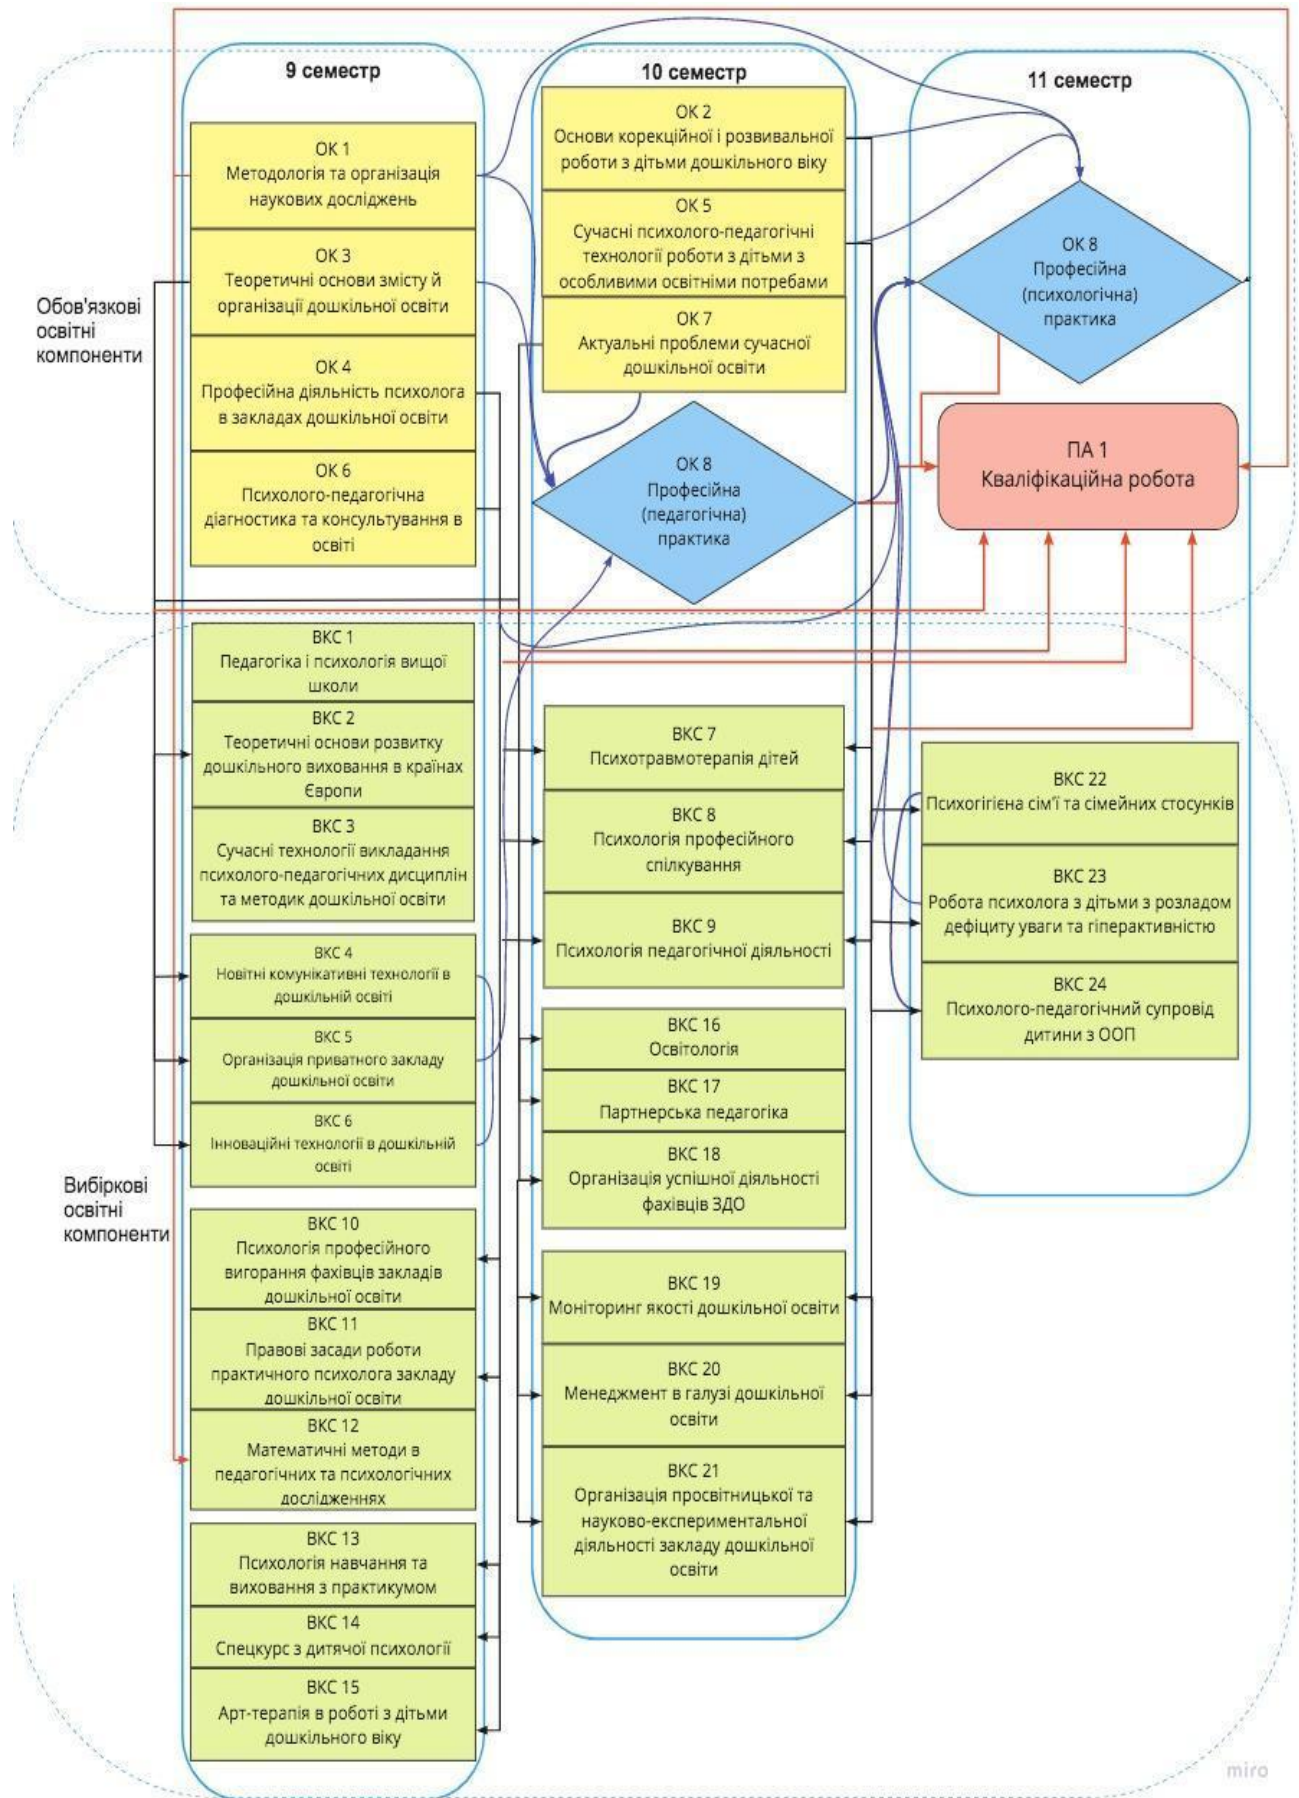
9 семестр

10 семестр

11 семестр

Обов'язкові освітні компоненти

ОК 1
Методологія та організація наукових досліджень

ОК 3
Теоретичні основи змісту й організації дошкільної освіти

ОК 4
Професійна діяльність психолога в закладах дошкільної освіти

ОК 6
Психолого-педагогічна діагностика та консультування в освіті

ОК 2
Основи корекційної і розвивальної роботи з дітьми дошкільного віку

ОК 5
Сучасні психолого-педагогічні технології роботи з дітьми з особливими освітніми потребами

ОК 7
Актуальні проблеми сучасної дошкільної освіти

ОК 8
Професійна (педагогічна) практика

ОК 8
Професійна (психологічна) практика

ПА 1
Кваліфікаційна робота

Вибіркові освітні компоненти

ВКС 1
Педагогіка і психологія вищої школи

ВКС 2
Теоретичні основи розвитку дошкільного виховання в країнах Європи

ВКС 3
Сучасні технології викладання психолого-педагогічних дисциплін та методик дошкільної освіти

ВКС 4
Новітні комунікативні технології в дошкільній освіті

ВКС 5
Організація приватного закладу дошкільної освіти

ВКС 6
Інноваційні технології в дошкільній освіті

ВКС 10
Психологія професійного вигорання фахівців закладів дошкільної освіти

ВКС 11
Правові засади роботи практичного психолога закладу дошкільної освіти

ВКС 12
Математичні методи в педагогічних та психологічних дослідженнях

ВКС 13
Психологія навчання та виховання з практикумом

ВКС 14
Спецкурс з дитячої психології

ВКС 15
Арт-терапія в роботі з дітьми дошкільного віку

ВКС 7
Психотравмотерапія дітей

ВКС 8
Психологія професійного спілкування

ВКС 9
Психологія педагогічної діяльності

ВКС 16
Освітологія

ВКС 17
Партнерська педагогіка

ВКС 18
Організація успішної діяльності фахівців ЗДО

ВКС 19
Моніторинг якості дошкільної освіти

ВКС 20
Менеджмент в галузі дошкільної освіти

ВКС 21
Організація просвітницької та науково-експериментальної діяльності закладу дошкільної освіти

ВКС 22
Психогігієна сім'ї та сімейних стосунків

ВКС 23
Робота психолога з дітьми з розладом дефіциту уваги та гіперактивністю

ВКС 24
Психолого-педагогічний супровід дитини з ООП

miro